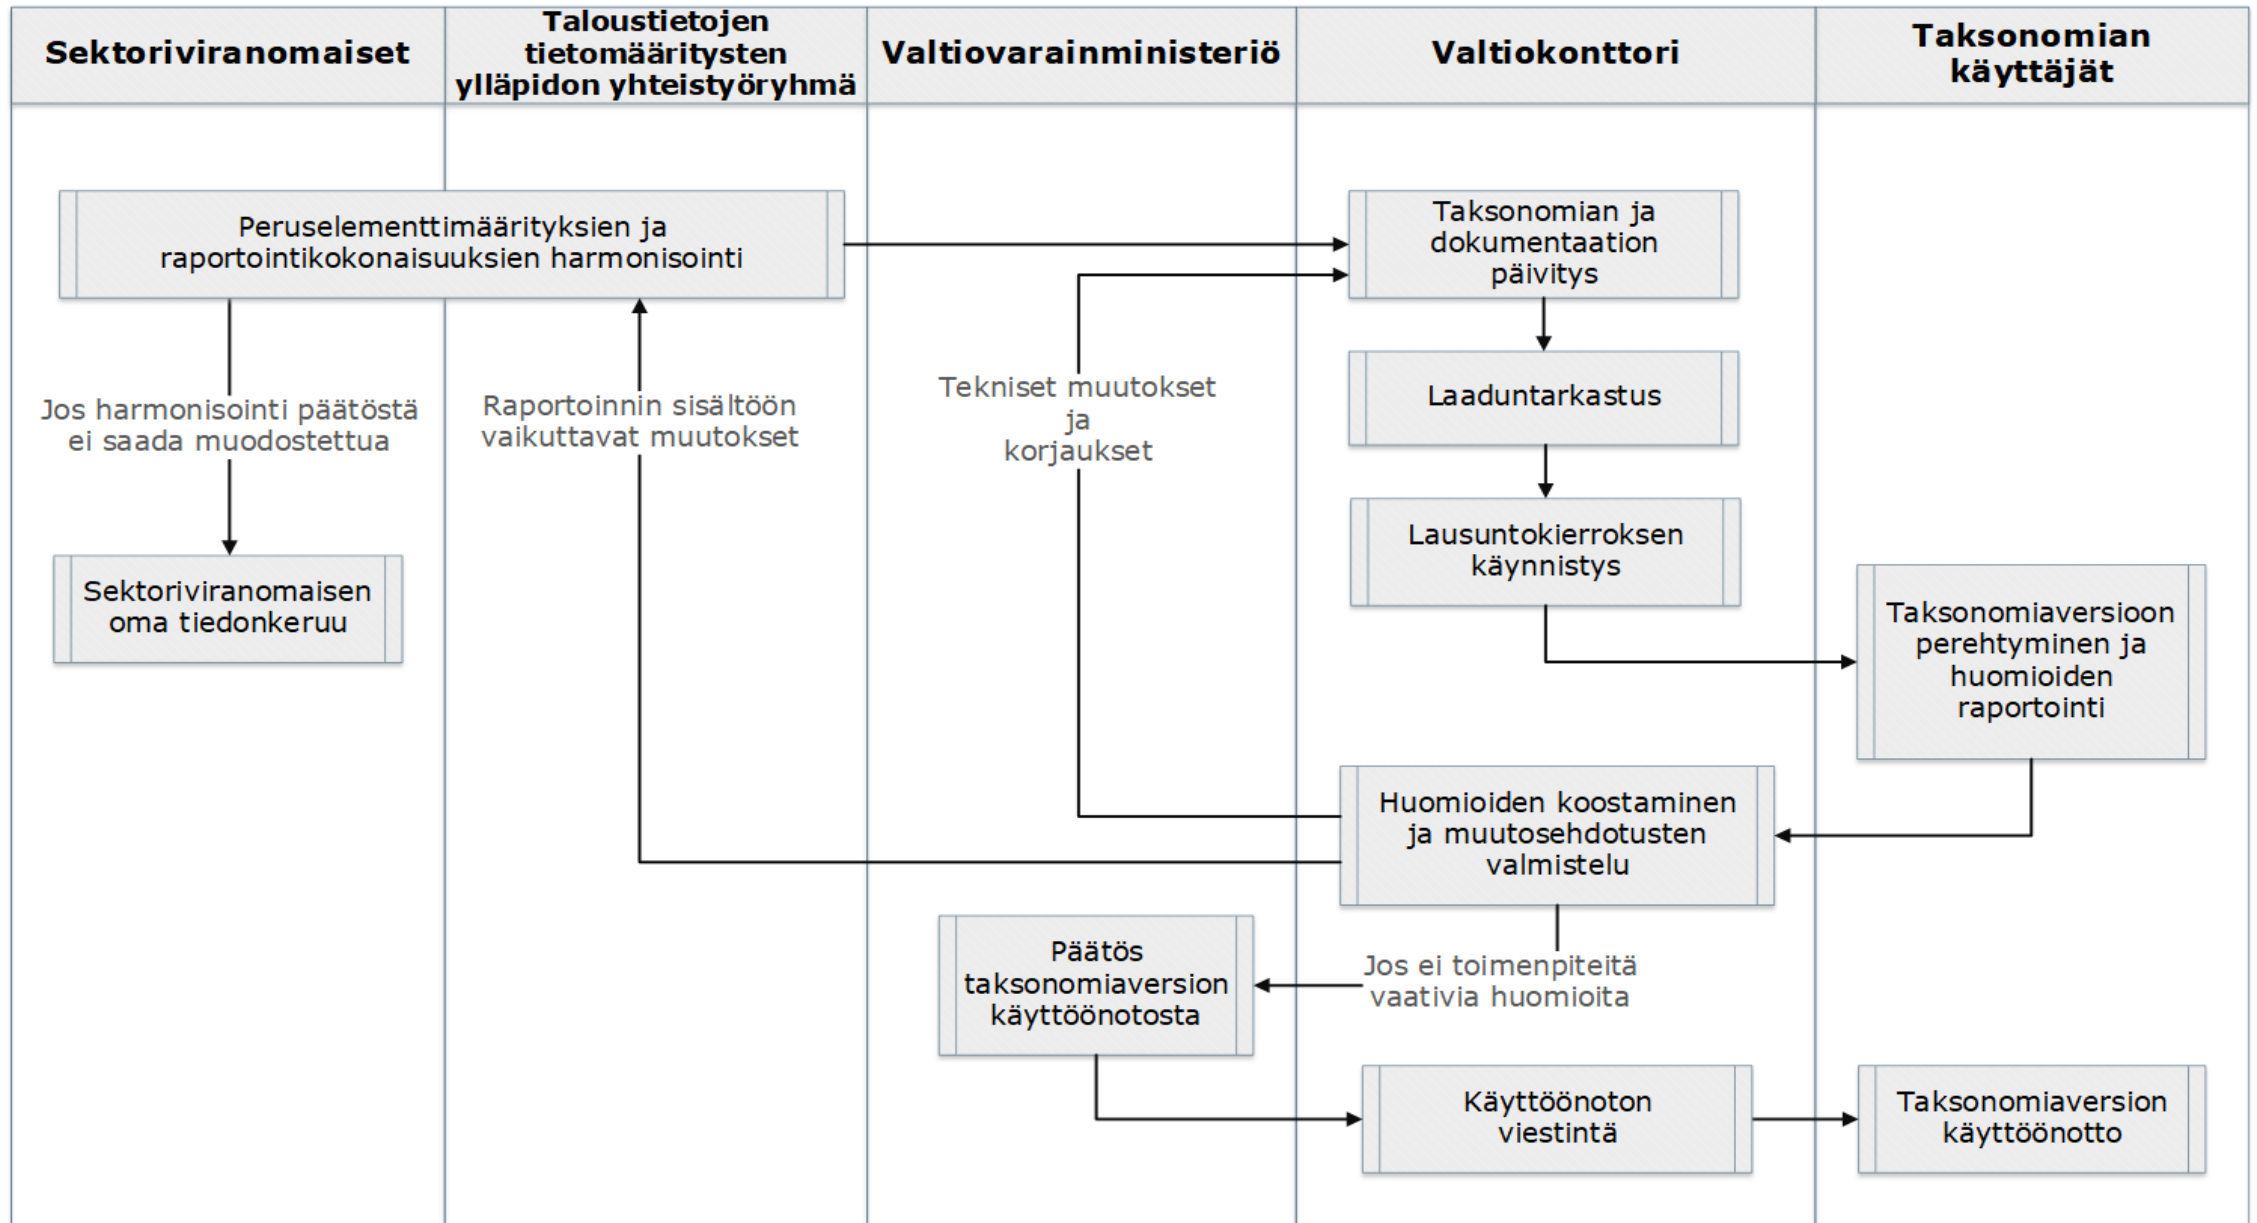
Sektoriviranomaiset

Taloustietojen tietomääritysten ylläpidon yhteistyöryhmä

Valtiovarainministeriö

Valtiokonttori

Taksonomian käyttäjät

Peruselementtimääritysten ja raportointikokonaisuuksien harmonisointi

Taksonomian ja dokumentaation päivitys

Jos harmonisointi päätöstä ei saada muodostettua

Raportoinnin sisältöön vaikuttavat muutokset

Tekniset muutokset ja korjaukset

Laaduntarkastus

Lausuntokierroksen käynnistys

Sektoriviranomaisen oma tiedonkeruu

Taksonomiaversioon perehtyminen ja huomioiden raportointi

Huomioiden koostaminen ja muutosehdotusten valmistelu

Päätös taksonomiaversion käyttöönotosta

Jos ei toimenpiteitä vaativia huomioita

Käyttöönoton viestintä

Taksonomiaversion käyttöönotto